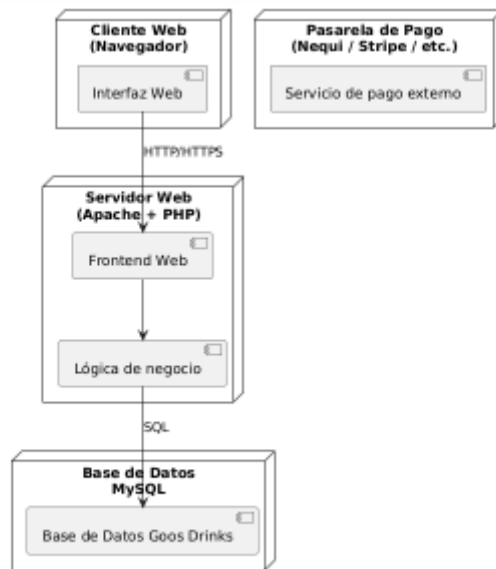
Cliente Web
(Navegador)

Interfaz Web

Pasarela de Pago
(Nequi / Stripe / etc.)

Servicio de pago externo

HTTP/HTTPS

Servidor Web
(Apache + PHP)

Frontend Web

Lógica de negocio

SQL

Base de Datos
MySQL

Base de Datos Goos Drinks